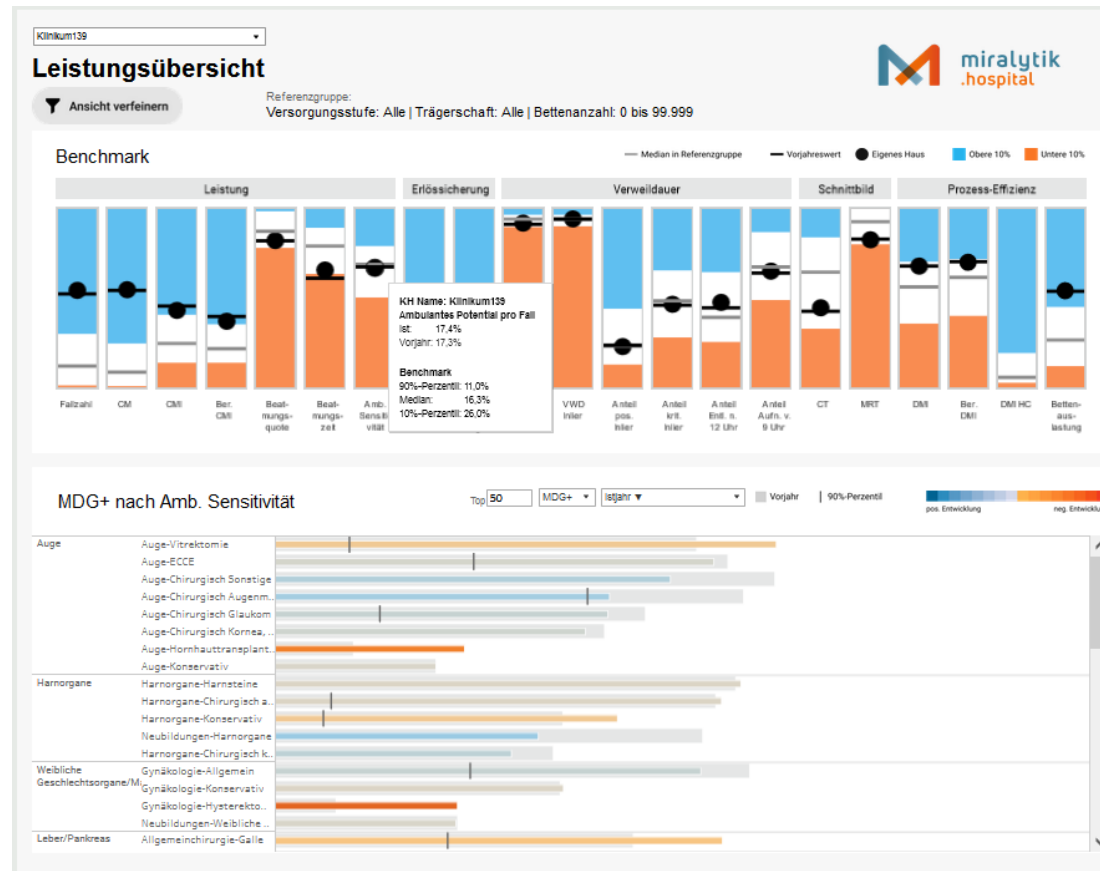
Klinikum139

Leistungsübersicht

Ansicht verfeinern

Referenzgruppe:
Versorgungsstufe: Alle | Trägerschaft: Alle | Bettenanzahl: 0 bis 99.999

miralytik .hospital

Benchmark

Median in Referenzgruppe | Vorjahreswert | Eigenes Haus | Obere 10% | Untere 10%

Leistung | Erlössicherung | Verweildauer | Schnittbild | Prozess-Effizienz

KH Name: Klinikum139
Ambulantes Potential pro Fall
Ist: 17,4%
Vorjahr: 17,3%

Benchmark
90%-Perzentil: 11,0%
Median: 16,3%
10%-Perzentil: 26,0%

Fallzahl | CM | CMI | Ber. CMI | Beatmungsquote | Beatmungszeit | Amb. Sensitivität | VWD Inlier | Anteil pos. Inlier | Anteil krit. Inlier | Anteil Entl. n. 12 Uhr | Anteil Aufn. v. 9 Uhr | CT | MRT | DMI | Ber. DMI | DMI HC | Bettenauslastung

MDG+ nach Amb. Sensitivität

Top 50 | MDG+ | Istjahr | Vorjahr | 90%-Perzentil

pos. Entwicklung | neg. Entwicklung

Auge
Auge-Vitrektomie
Auge-ECCE
Auge-Chirurgisch Sonstige
Auge-Chirurgisch Augenm...
Auge-Chirurgisch Glaukom
Auge-Chirurgisch Kornea, ...
Auge-Hornhauttransplant...
Auge-Konservativ
Harnorgane
Harnorgane-Harnsteine
Harnorgane-Chirurgisch a...
Harnorgane-Konservativ
Neubildungen-Harnorgane
Harnorgane-Chirurgisch k...
Weibliche Geschlechtsorgane/M...
Gynäkologie-Allgemein
Gynäkologie-Konservativ
Gynäkologie-Hysterekto...
Neubildungen-Weibliche ...
Leber/Pankreas
Allgemeinchirurgie-Galle